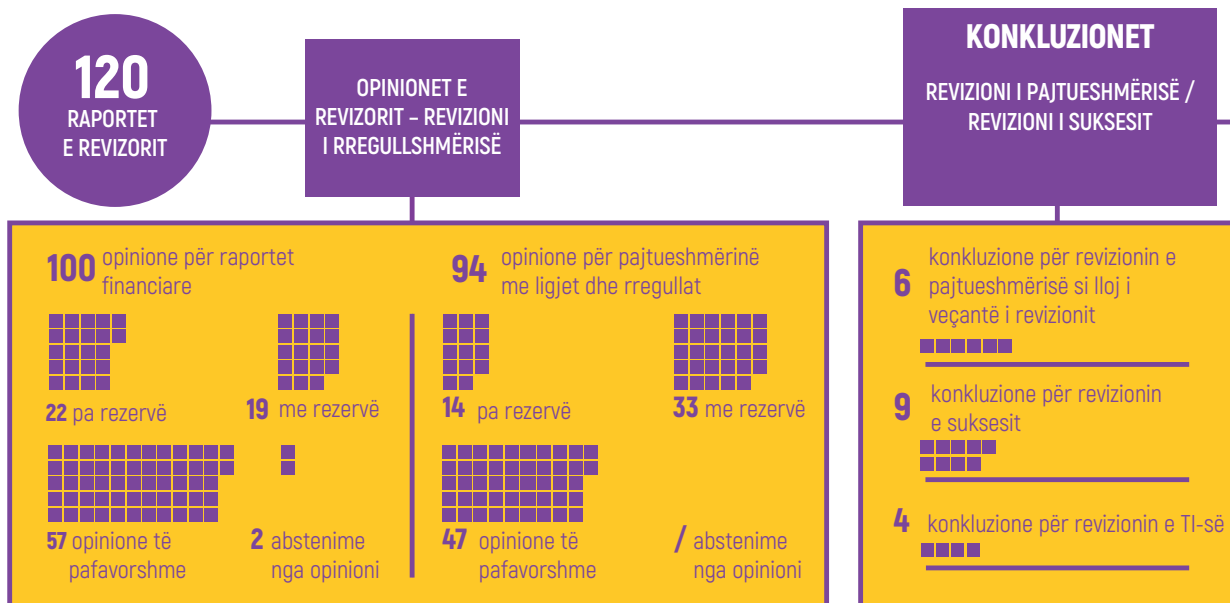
120
RAPORTET E REVIZORIT

OPINIONET E REVIZORIT – REVIZIONI I RREGULLSHMËRISË

KONKLUZIONET

REVIZIONI I PAJTUESHMËRISË / REVIZIONI I SUKSESIT

100 opinione për raportet financiare

22 pa rezervë

19 me rezervë

57 opinione të pafavorshme

2 abstenime nga opinioni

94 opinione për pajtueshmërinë me ligjet dhe rregullat

14 pa rezervë

33 me rezervë

47 opinione të pafavorshme

/ abstenime nga opinioni

6 konkluzione për revizionin e pajtueshmërisë si lloj i veçantë i revizionit

9 konkluzione për revizionin e suksesit

4 konkluzione për revizionin e TI-së